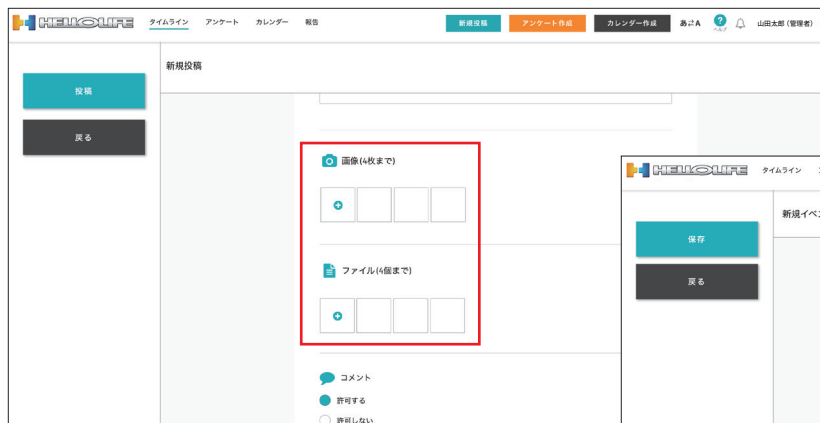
HELLOLIFE タイムライン アンケート カレンダー 報告 新規投稿 アンケート作成 カレンダー作成 あ⇄A ヘルプ 山田太郎 (管理者)

投稿

戻る

新規投稿

画像(4枚まで)

ファイル(4個まで)

コメント

許可する

許可しない

HELLOLIFE タイムライン

新規イベ

保存

戻る